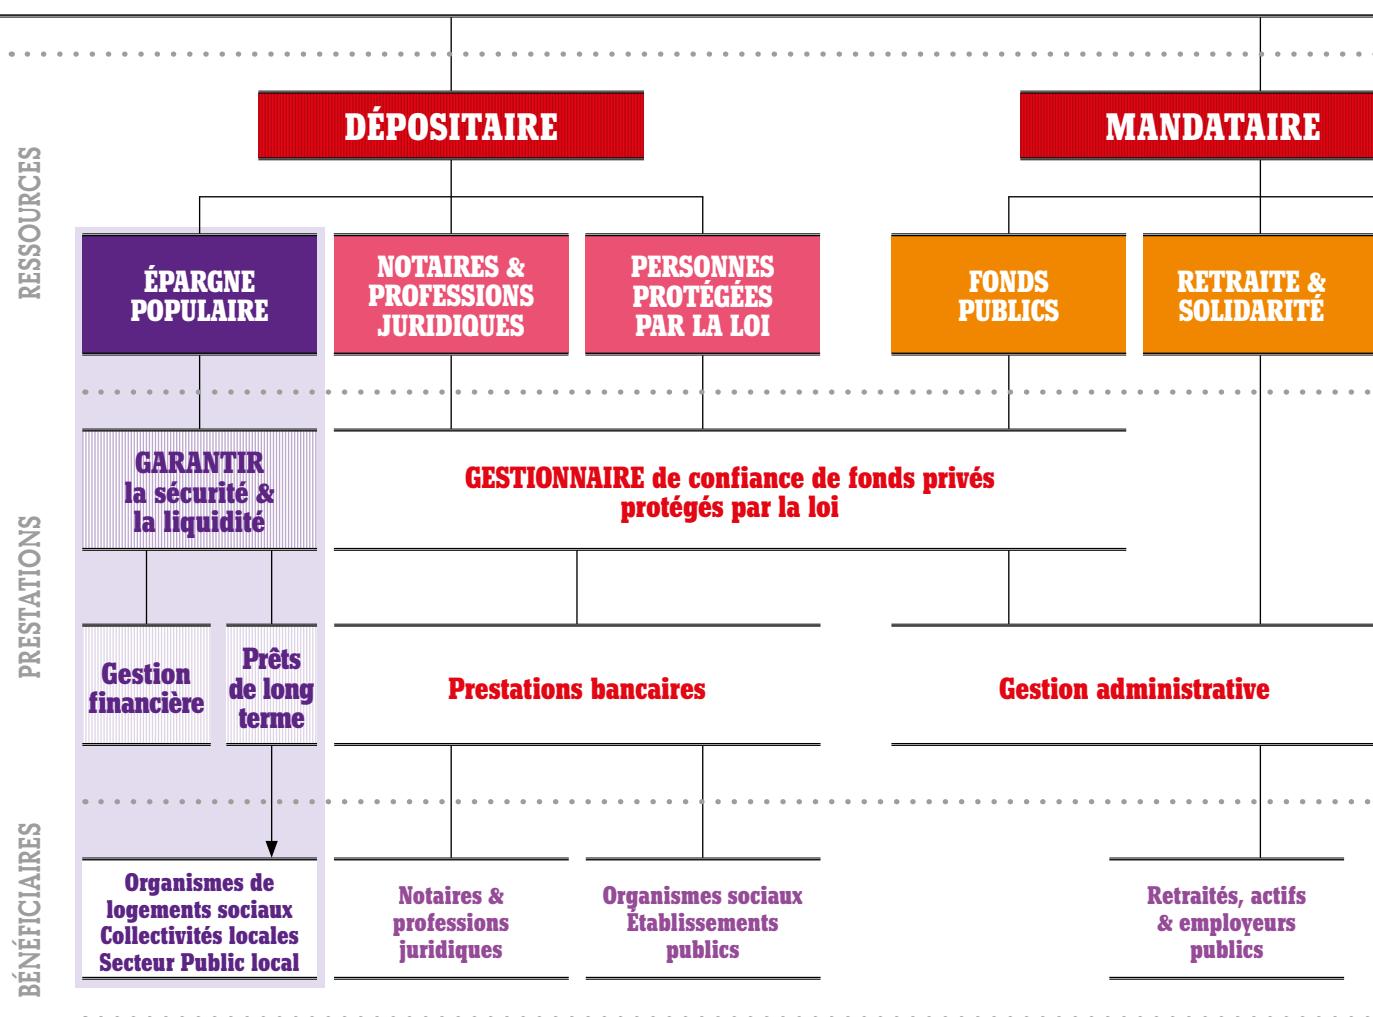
RESSOURCES

DÉPOSITAIRE

MANDATAIRE

ÉPARGNE POPULAIRE

NOTAIRES & PROFESSIONS JURIDIQUES

PERSONNES PROTÉGÉES PAR LA LOI

FONDS PUBLICS

RETRAITE & SOLIDARITÉ

PRESTATIONS

GARANTIR la sécurité & la liquidité

GESTIONNAIRE de confiance de fonds privés protégés par la loi

Gestion financière

Prêts de long terme

Prestations bancaires

Gestion administrative

BÉNÉFICIAIRES

Organismes de logements sociaux Collectivités locales Secteur Public local

Notaires & professions juridiques

Organismes sociaux Établissements publics

Retraités, actifs & employeurs publics